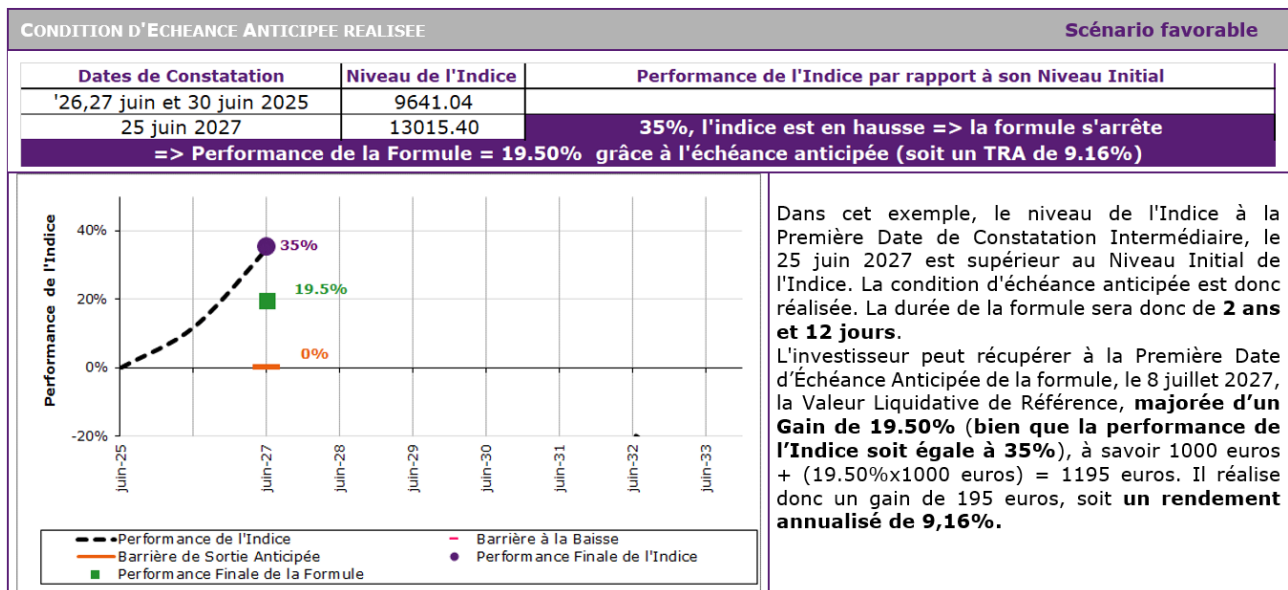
CONDITION D'ECHEANCE ANTICIPEE REALISEE

Scénario favorable

| Dates de Constatation | Niveau de l'Indice | Performance de l'Indice par rapport à son Niveau Initial |
|---|---|---|
| '26,27 juin et 30 juin 2025 | 9641.04 | |
| 25 juin 2027 | 13015.40 | 35%, l'indice est en hausse => la formule s'arrête |

=> Performance de la Formule = 19.50% grâce à l'échéance anticipée (soit un TRA de 9.16%)

Performance de l'Indice

40%
20%
0%
-20%

35%
19.5%
0%

juin-25
juin-27
juin-28
juin-29
juin-30
juin-31
juin-32
juin-33

Performance de l'Indice
Barrière à la Baisse
Barrière de Sortie Anticipée
Performance Finale de l'Indice
Performance Finale de la Formule

Dans cet exemple, le niveau de l'Indice à la Première Date de Constatation Intermédiaire, le 25 juin 2027 est supérieur au Niveau Initial de l'Indice. La condition d'échéance anticipée est donc réalisée. La durée de la formule sera donc de **2 ans et 12 jours**.
L'investisseur peut récupérer à la Première Date d'Échéance Anticipée de la formule, le 8 juillet 2027, la Valeur Liquidative de Référence, **majorée d'un Gain de 19.50%** (**bien que la performance de l'Indice soit égale à 35%**), à savoir 1000 euros + (19.50%x1000 euros) = 1195 euros. Il réalise donc un gain de 195 euros, soit **un rendement annualisé de 9,16%.**